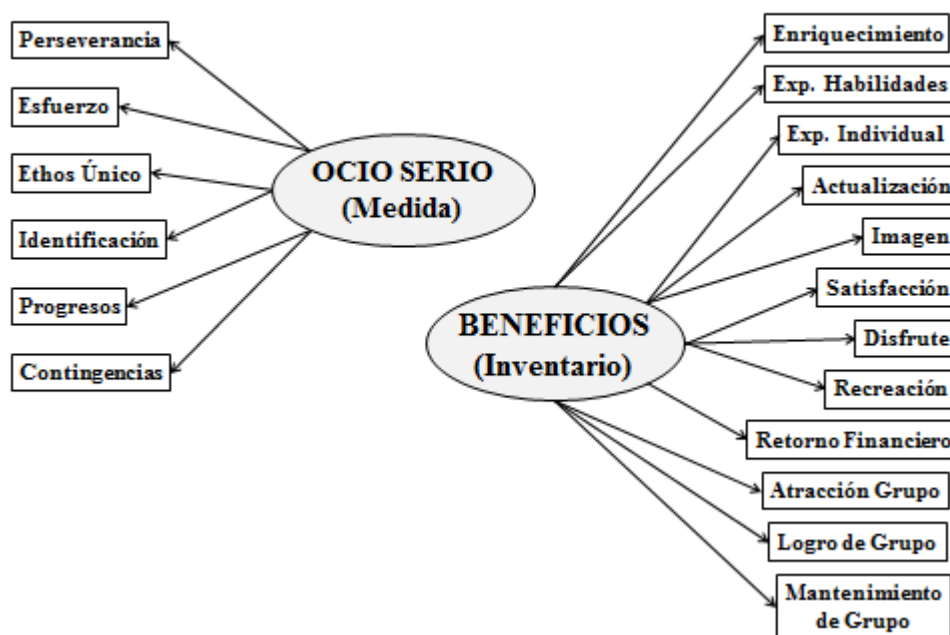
Perseverancia

Esfuerzo

Ethos Único

Identificación

Progresos

Contingencias

OCIO SERIO (Medida)

BENEFICIOS (Inventario)

Enriquecimiento

Exp. Habilidades

Exp. Individual

Actualización

Imagen

Satisfacción

Disfrute

Recreación

Retorno Financiero

Atracción Grupo

Logro de Grupo

Mantenimiento de Grupo